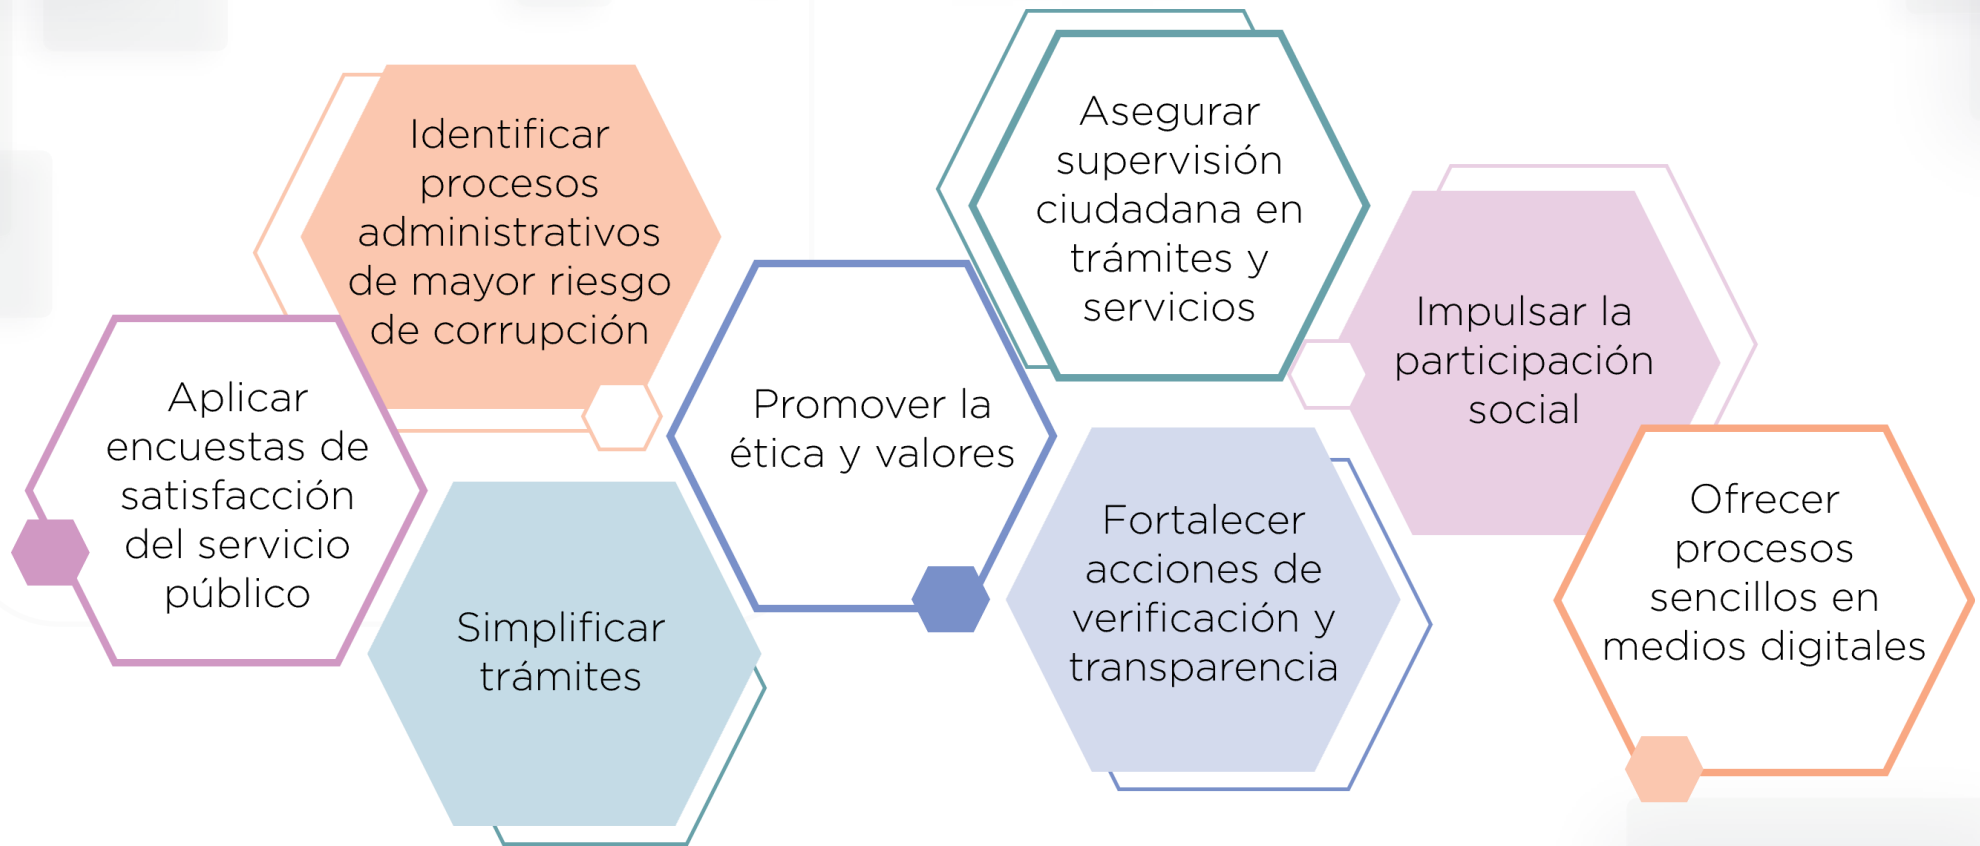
Identificar procesos administrativos de mayor riesgo de corrupción

Aplicar encuestas de satisfacción del servicio público

Simplificar trámites

Promover la ética y valores

Asegurar supervisión ciudadana en trámites y servicios

Fortalecer acciones de verificación y transparencia

Impulsar la participación social

Ofrecer procesos sencillos en medios digitales